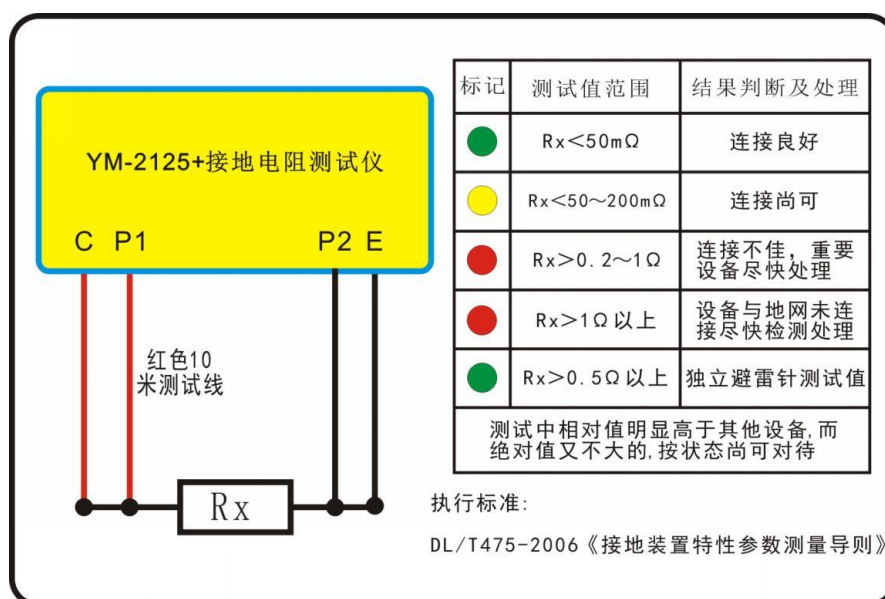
YM-2125+接地电阻测试仪

C P1 P2 E

红色10米测试线

Rx

| 标记 | 测试值范围 | 结果判断及处理 |
|---|---|---|
| | Rx＜50mΩ | 连接良好 |
| | Rx＜50～200mΩ | 连接尚可 |
| | Rx＞0.2～1Ω | 连接不佳，重要设备尽快处理 |
| | Rx＞1Ω 以上 | 设备与地网未连接尽快检测处理 |
| | Rx＞0.5Ω 以上 | 独立避雷针测试值 |
| 测试中相对值明显高于其他设备,而绝对值又不大的,按状态尚可对待 | | |

执行标准:

DL/T475-2006《接地装置特性参数测量导则》